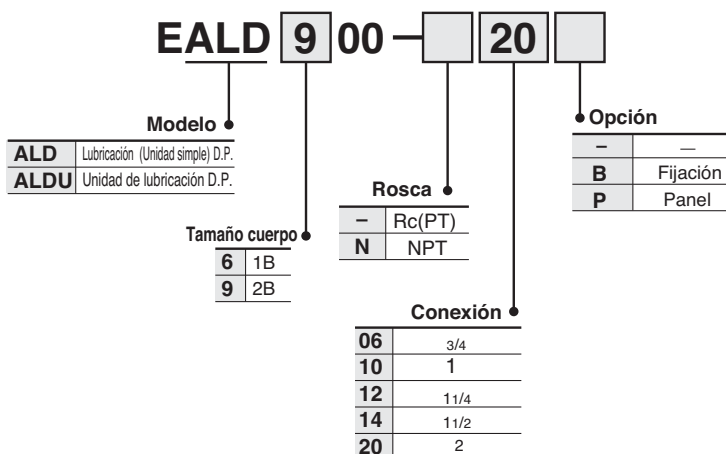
EALD 9 00 – 20

Modelo

| ALD | Lubricación (Unidad simple) D.P. |
|---|---|
| ALDU | Unidad de lubricación D.P. |

Tamaño cuerpo

| 6 | 1B |
|---|---|
| 9 | 2B |

Rosca

| – | Rc(PT) |
|---|---|
| N | NPT |

Conexión

| 06 | 3/4 |
|---|---|
| 10 | 1 |
| 12 | 11/4 |
| 14 | 11/2 |
| 20 | 2 |

Opción

| – | — |
|---|---|
| B | Fijación |
| P | Panel |